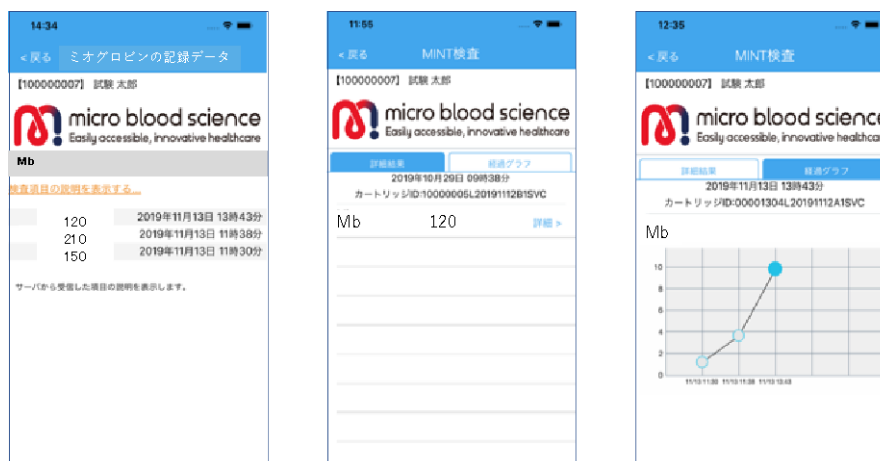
14:34

< 戻る ミオグロビンの記録データ

【100000007】 試験 太郎

micro blood science
Easily accessible, innovative healthcare

Mb

検査項目の説明を表示する...

| 120 | 2019年11月13日 13時43分 |
|---|---|
| 210 | 2019年11月13日 11時38分 |
| 150 | 2019年11月13日 11時30分 |

サーバから受信した項目の説明を表示します。

11:55

< 戻る MINT検査

【100000007】 試験 太郎

micro blood science
Easily accessible, innovative healthcare

詳細結果 経過グラフ

2019年10月29日 09時38分
カートリッジID:10000005L20191112B1SVC

Mb 120 詳細 >

12:35

< 戻る MINT検査

【100000007】 試験 太郎

micro blood science
Easily accessible, innovative healthcare

詳細結果 経過グラフ

2019年11月13日 13時43分
カートリッジID:00001304L20191112A1SVC

Mb

10
8
6
4
2
0

11/13 11:30 11/13 11:38 11/13 13:43